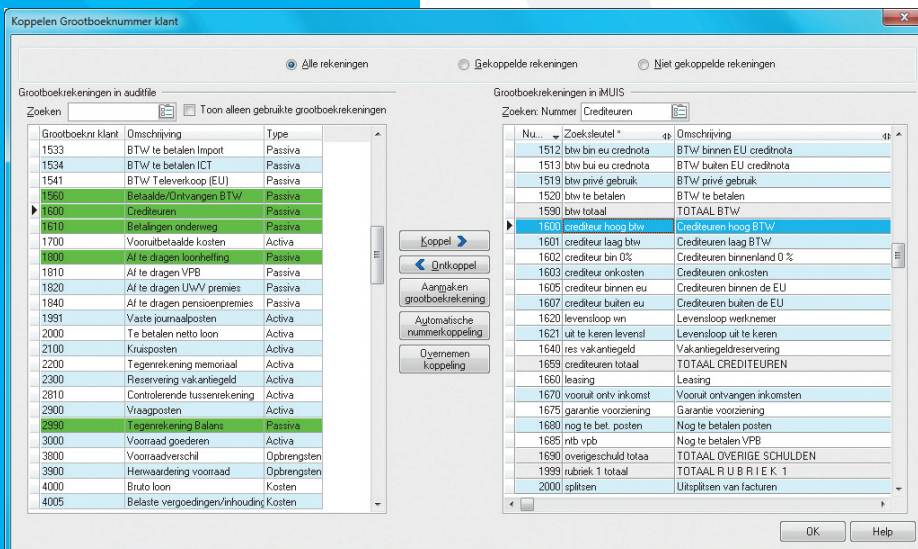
Koppelen Grootboeknummer klant

Alle rekeningen    Gekoppelde rekeningen    Niet gekoppelde rekeningen

Grootboekrekeningen in auditfile

Zoeken    Toon alleen gebruikte grootboekrekeningen

| Grootboeknr klant | Omschrijving | Type |
|---|---|---|
| 1533 | BTW te betalen Import | Passiva |
| 1534 | BTW te betalen ICT | Passiva |
| 1541 | BTW Televerkoop (EU) | Passiva |
| 1560 | Betaalde/Ontvangen BTW | Passiva |
| 1600 | Crediteuren | Passiva |
| 1610 | Betalingen onderweg | Passiva |
| 1700 | Vooruitbetaalde kosten | Activa |
| 1800 | Af te dragen loonheffing | Passiva |
| 1810 | Af te dragen VPB | Passiva |
| 1820 | Af te dragen UWV premies | Passiva |
| 1840 | Af te dragen pensioenpremies | Passiva |
| 1991 | Vaste journaalposten | Activa |
| 2000 | Te betalen netto loon | Activa |
| 2100 | Kruisposten | Activa |
| 2200 | Tegenrekening memoriaal | Activa |
| 2300 | Reservering vakantiegeld | Activa |
| 2810 | Controlerende tussenrekening | Activa |
| 2900 | Vraagposten | Activa |
| 2990 | Tegenrekening Balans | Passiva |
| 3000 | Voorraad goederen | Activa |
| 3800 | Voorraadverschil | Opbrengsten |
| 3900 | Herwaardering voorraad | Opbrengsten |
| 4000 | Bruto loon | Kosten |
| 4005 | Belaste vergoedingen/inhouding | Kosten |

Koppel
Ontkoppel
Aanmaken grootboekrekening
Automatische nummerkoppeling
Overnemen koppeling

Grootboekrekeningen in iMUIS

Zoeken: Nummer Crediteuren

| Nu... | Zoeksleutel * | Omschrijving |
|---|---|---|
| 1512 | btw bin eu crednota | BTW binnen EU creditnota |
| 1513 | btw bui eu crednota | BTW buiten EU creditnota |
| 1519 | btw privé gebruik | BTW privé gebruik |
| 1520 | btw te betalen | BTW te betalen |
| 1590 | btw totaal | TOTAAL BTW |
| 1600 | crediteur hoog btw | Crediteuren hoog BTW |
| 1601 | crediteur laag btw | Crediteuren laag BTW |
| 1602 | crediteur bin 0% | Crediteuren binnenland 0 % |
| 1603 | crediteur onkosten | Crediteuren onkosten |
| 1605 | crediteur binnen eu | Crediteuren binnen de EU |
| 1607 | crediteur buiten eu | Crediteuren buiten de EU |
| 1620 | levensloop wn | Levensloop werknemer |
| 1621 | uit te keren levensl | Levensloop uit te keren |
| 1640 | res vakantiegeld | Vakantiegeldreservering |
| 1659 | crediteuren totaal | TOTAAL CREDITEUREN |
| 1660 | leasing | Leasing |
| 1670 | vooruit ontv inkomst | Vooruit ontvangen inkomsten |
| 1675 | garantie voorziening | Garantie voorziening |
| 1680 | nog te bet. posten | Nog te betalen posten |
| 1685 | ntb vpb | Nog te betalen VPB |
| 1690 | overigeschuld totaa | TOTAAL OVERIGE SCHULDEN |
| 1999 | rubriek 1 totaal | TOTAAL R U B R I E K 1 |
| 2000 | splitsen | Uitsplitsen van facturen |

OK    Help